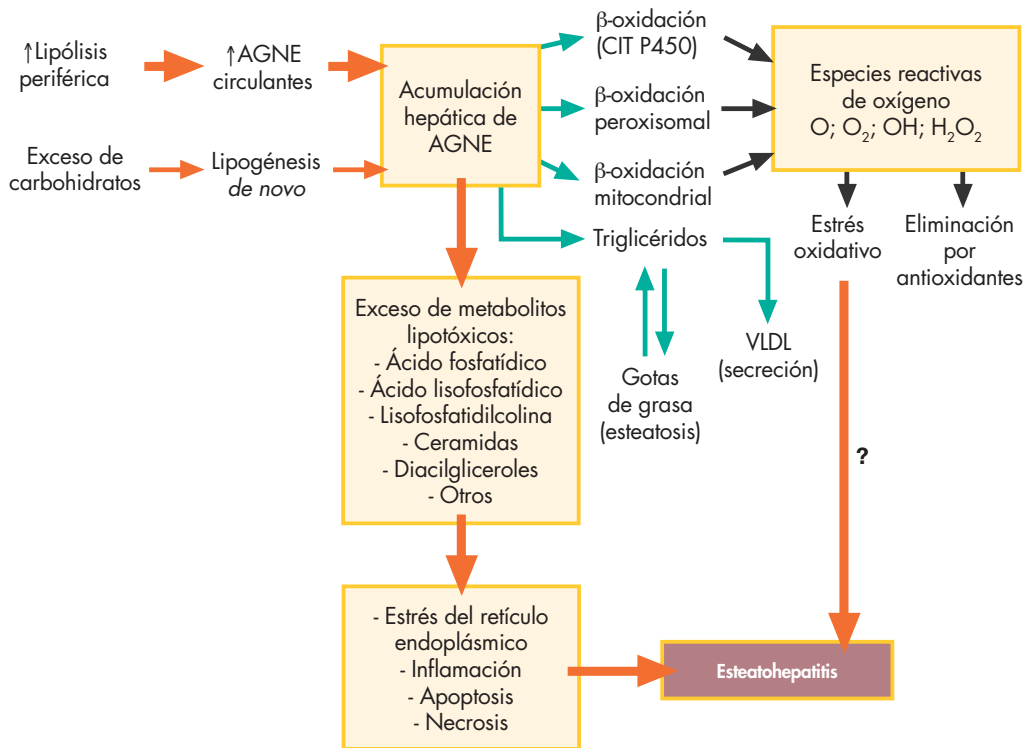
↑Lipólisis periférica

↑AGNE circulantes

Exceso de carbohidratos

Lipogénesis *de novo*

Acumulación hepática de AGNE

β-oxidación (CIT P450)

β-oxidación peroxisomal

β-oxidación mitocondrial

Especies reactivas de oxígeno O; $O_2$; OH; $H_2O_2$

Estrés oxidativo

Eliminación por antioxidantes

Triglicéridos

Gotas de grasa (esteatosis)

VLDL (secreción)

Exceso de metabolitos lipotóxicos:
- Ácido fosfatídico
- Ácido lisofosfatídico
- Lisofosfatidilcolina
- Ceramidas
- Diacilgliceroles
- Otros

?

- Estrés del retículo endoplásmico
- Inflamación
- Apoptosis
- Necrosis

Esteatohepatitis